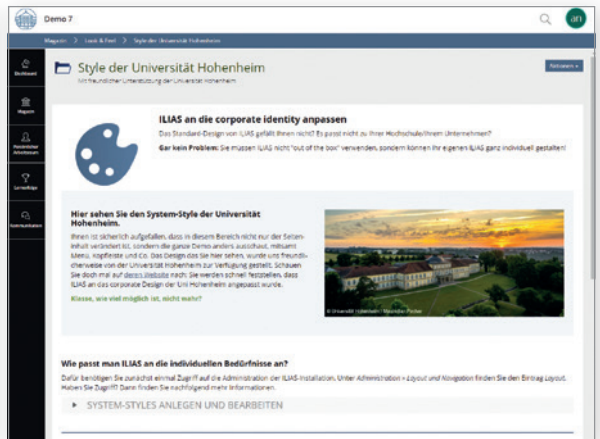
Demo 7

an

Magazin > Look & Feel > Style der Universität Hohenheim

Dashboard

Magazin

Persönlicher Arbeitsraum

Lernerfolge

Kommunikation

Style der Universität Hohenheim

Mit freundlicher Unterstützung der Universität Hohenheim

Aktionen

ILIAS an die corporate identity anpassen

Das Standard-Design von ILIAS gefällt Ihnen nicht? Es passt nicht zu Ihrer Hochschule/Ihrem Unternehmen?

Gar kein Problem: Sie müssen ILIAS nicht "out of the box" verwenden, sondern können Ihr eigenes ILIAS ganz individuell gestalten!

Hier sehen Sie den System-Style der Universität Hohenheim.

Ihnen ist sicherlich aufgefallen, dass in diesem Bereich nicht nur der Seiteninhalt verändert ist, sondern die ganze Demo anders ausschaut, mitsamt Menü, Kopfleiste und Co. Das Design das Sie hier sehen, wurde uns freundlicherweise von der Universität Hohenheim zur Verfügung gestellt. Schauen Sie doch mal auf deren Website nach: Sie werden schnell feststellen, dass ILIAS an das corporate Design der Uni Hohenheim angepasst wurde.

Klasse, wie viel möglich ist, nicht wahr?

© Universität Hohenheim / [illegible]

Wie passt man ILIAS an die individuellen Bedürfnisse an?

Dafür benötigen Sie zunächst einmal Zugriff auf die Administration der ILIAS-Installation. Unter Administration » Layout und Navigation finden Sie den Eintrag Layout. Haben Sie Zugriff? Dann finden Sie nachfolgend mehr Informationen.

SYSTEM-STYLES ANLEGEN UND BEARBEITEN